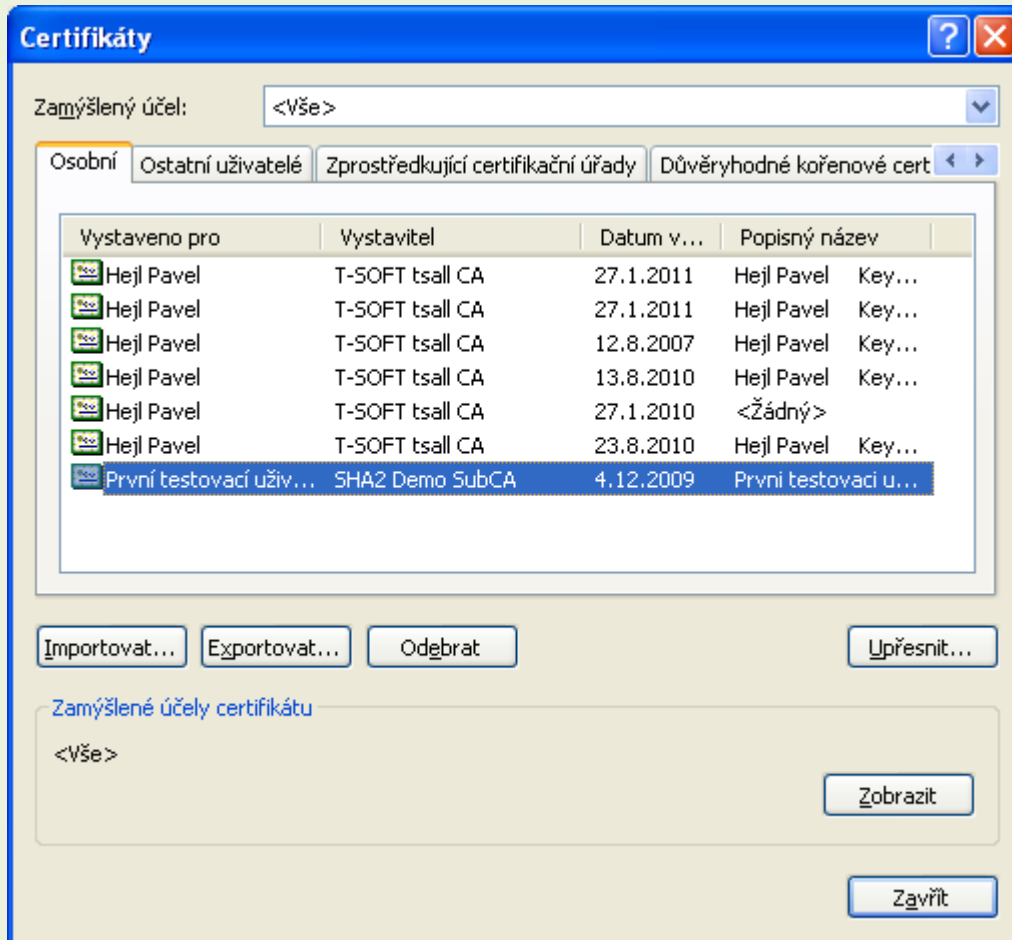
Certifikáty

Zamýšlený účel: <Vše>

Osobní | Ostatní uživatelé | Zprostředkující certifikační úřady | Důvěryhodné kořenové cert

| Vystaveno pro | Vystavitel | Datum v... | Popisný název | |
|---|---|---|---|---|
| Hejl Pavel | T-SOFT tsall CA | 27.1.2011 | Hejl Pavel | Key... |
| Hejl Pavel | T-SOFT tsall CA | 27.1.2011 | Hejl Pavel | Key... |
| Hejl Pavel | T-SOFT tsall CA | 12.8.2007 | Hejl Pavel | Key... |
| Hejl Pavel | T-SOFT tsall CA | 13.8.2010 | Hejl Pavel | Key... |
| Hejl Pavel | T-SOFT tsall CA | 27.1.2010 | <Žádný> | |
| Hejl Pavel | T-SOFT tsall CA | 23.8.2010 | Hejl Pavel | Key... |
| První testovací uživ... | SHA2 Demo SubCA | 4.12.2009 | Prvni testovaci u... | |

Importovat... Exportovat... Odebrat Upřesnit...

Zamýšlené účely certifikátu

<Vše>

Zobrazit

Zavřít